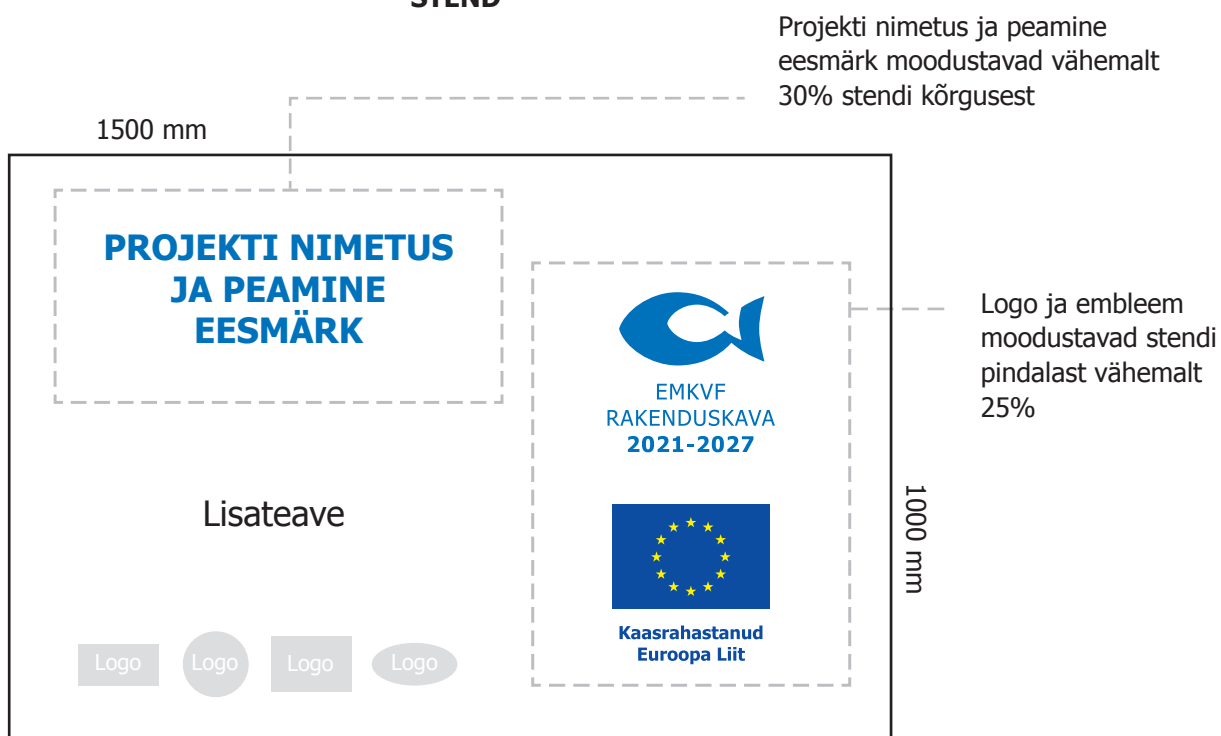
STEND

Projekti nimetus ja peamine eesmärk moodustavad vähemalt 30% stendi kõrgusest

1500 mm

PROJEKTI NIMETUS JA PEAMINE EESMÄRK

Logo ja embleem moodustavad stendi pindalast vähemalt 25%

EMKVF RAKENDUSKAVA 2021-2027

1000 mm

Lisateave

Kaasrahastanud Euroopa Liit

Logo Logo Logo Logo